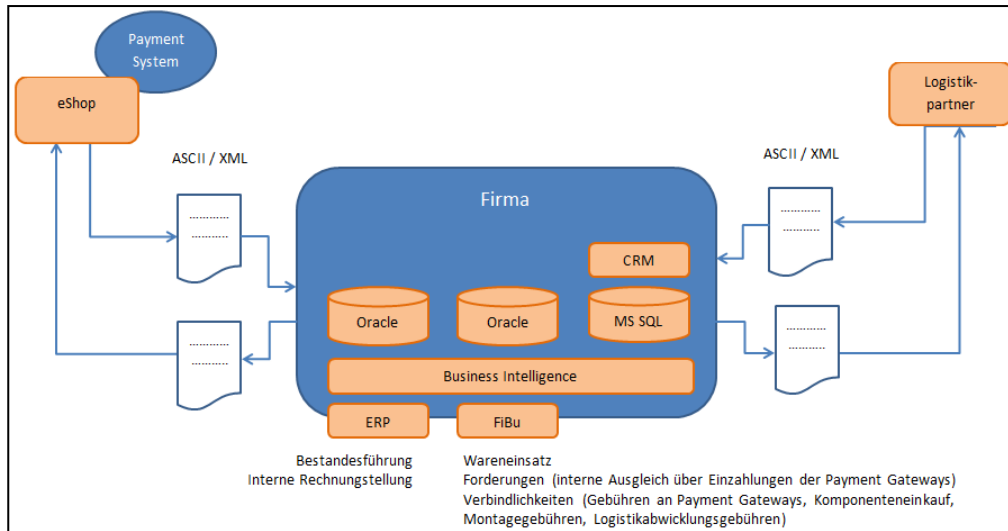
Payment System

eShop

Logistikpartner

ASCII / XML

ASCII / XML

Firma

CRM

Oracle

Oracle

MS SQL

Business Intelligence

ERP

FiBu

Bestandesführung
Interne Rechnungstellung

Wareneinsatz
Forderungen (interne Ausgleich über Einzahlungen der Payment Gateways)
Verbindlichkeiten (Gebühren an Payment Gateways, Komponenteneinkauf, Montagegebühren, Logistikabwicklungsgebühren)